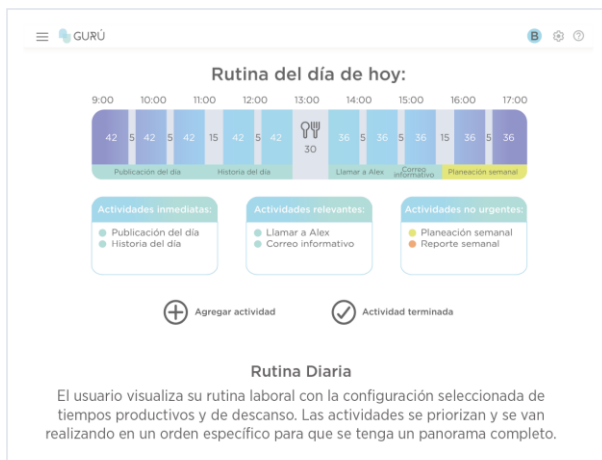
GURÚ

B

Rutina del día de hoy:

9:00 10:00 11:00 12:00 13:00 14:00 15:00 16:00 17:00

42 5 42 5 42 15 42 5 42 30 36 5 36 5 36 15 36 5 36

Publicación del día | Historia del día | Llamar a Alex | Correo informativo | Planeación semanal

Actividades inmediatas:
Publicación del día
Historia del día

Actividades relevantes:
Llamar a Alex
Correo informativo

Actividades no urgentes:
Planeación semanal
Reporte semanal

Agregar actividad

Actividad terminada

Rutina Diaria

El usuario visualiza su rutina laboral con la configuración seleccionada de tiempos productivos y de descanso. Las actividades se priorizan y se van realizando en un orden específico para que se tenga un panorama completo.